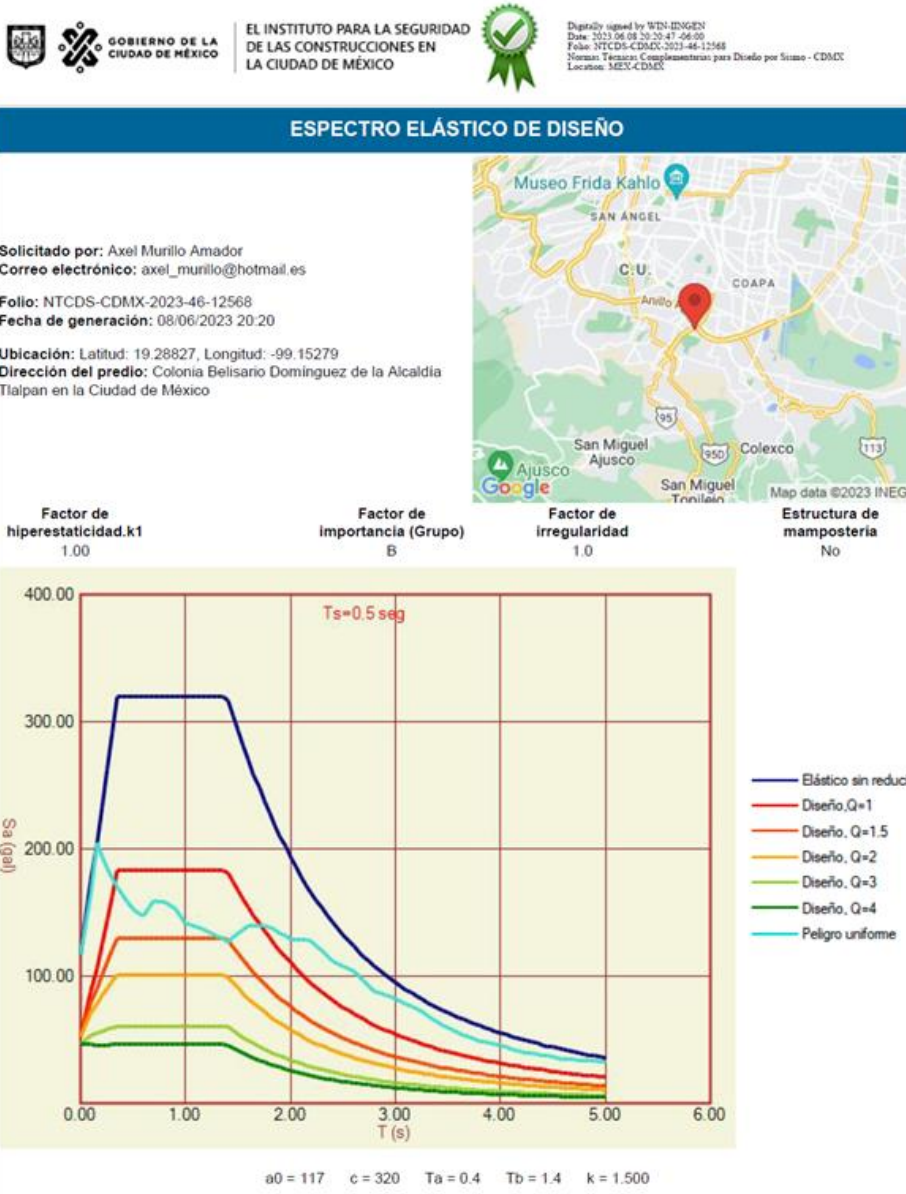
GOBIERNO DE LA CIUDAD DE MÉXICO

EL INSTITUTO PARA LA SEGURIDAD DE LAS CONSTRUCCIONES EN LA CIUDAD DE MÉXICO

Digitally signed by WIN-IINGEN
Date: 2023.06.08 20:20:47 -06:00
Folio: NTCDS-CDMX-2023-46-12568
Normas Técnicas Complementarias para Diseño por Sismo - CDMX
Location: MEX-CDMX

ESPECTRO ELÁSTICO DE DISEÑO

Solicitado por: Axel Murillo Amador
Correo electrónico: axel_murillo@hotmail.es

Folio: NTCDS-CDMX-2023-46-12568
Fecha de generación: 08/06/2023 20:20

Ubicación: Latitud: 19.28827, Longitud: -99.15279
Dirección del predio: Colonia Belisario Domínguez de la Alcaldía Tlalpan en la Ciudad de México

Museo Frida Kahlo
SAN ÁNGEL
C.U.
COAPA
Anillo
95
San Miguel Ajusco
950
Colexco
113
Ajusco
Google
San Miguel Topilejo
Map data ©2023 INEG

| Factor de hiperestaticidad.k1 | Factor de importancia (Grupo) | Factor de irregularidad | Estructura de mampostería |
|---|---|---|---|
| 1.00 | B | 1.0 | No |

400.00
300.00
200.00
100.00
Sa (gal)
Ts=0.5 seg
0.00 1.00 2.00 3.00 4.00 5.00 6.00
T (s)

Elástico sin reduc
Diseño,Q=1
Diseño, Q=1.5
Diseño, Q=2
Diseño, Q=3
Diseño, Q=4
Peligro uniforme

a0 = 117 c = 320 Ta = 0.4 Tb = 1.4 k = 1.500